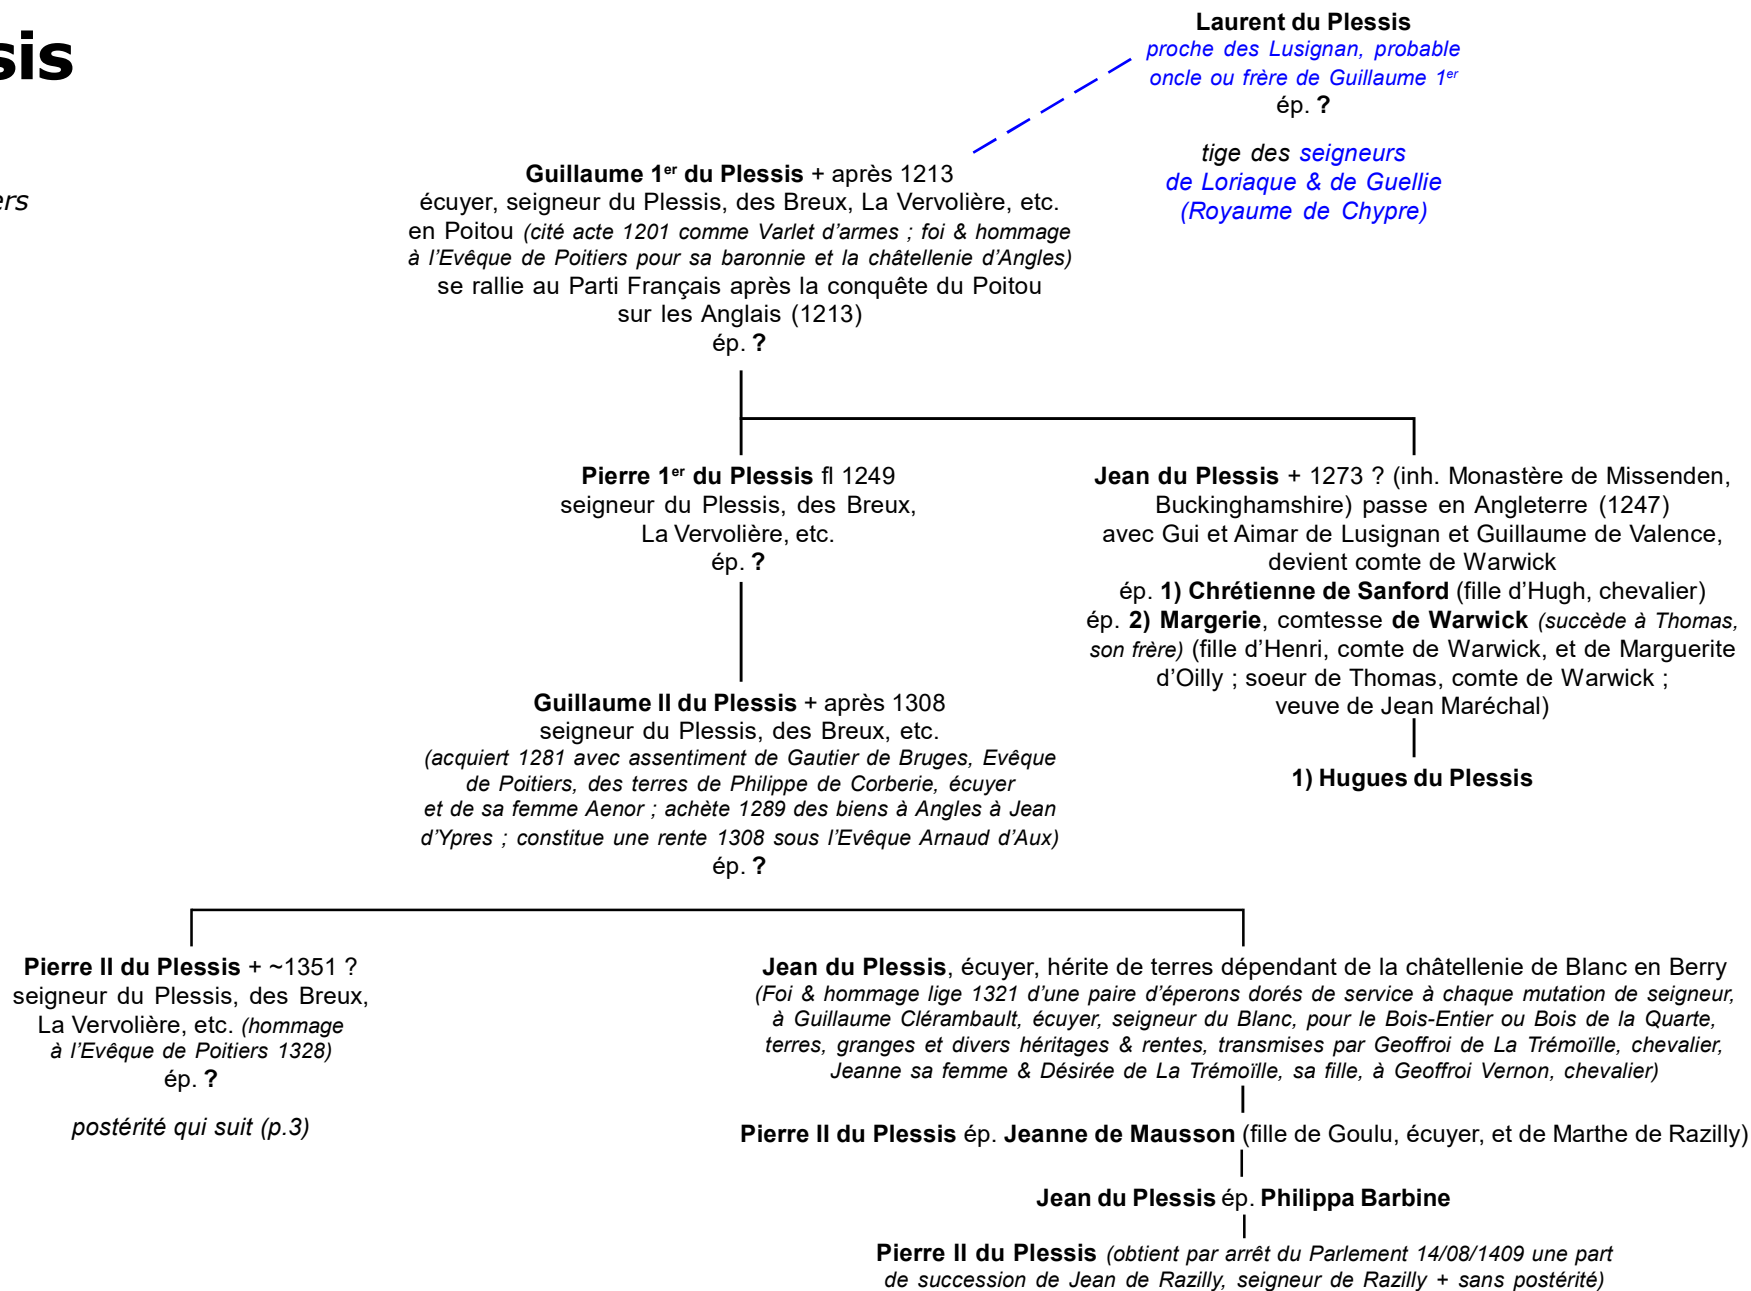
sis

ers

Laurent du Plessis
proche des Lusignan, probable oncle ou frère de Guillaume 1$^{er}$
ép. ?

tige des seigneurs de Loriaque & de Guellie (Royaume de Chypre)

Guillaume 1$^{er}$ du Plessis + après 1213
écuyer, seigneur du Plessis, des Breux, La Vervolière, etc. en Poitou (cité acte 1201 comme Varlet d'armes ; foi & hommage à l'Evêque de Poitiers pour sa baronnie et la châtellenie d'Angles)
se rallie au Parti Français après la conquête du Poitou sur les Anglais (1213)
ép. ?

Pierre 1$^{er}$ du Plessis fl 1249
seigneur du Plessis, des Breux, La Vervolière, etc.
ép. ?

Jean du Plessis + 1273 ? (inh. Monastère de Missenden, Buckinghamshire) passe en Angleterre (1247) avec Gui et Aimar de Lusignan et Guillaume de Valence, devient comte de Warwick
ép. 1) Chrétienne de Sanford (fille d'Hugh, chevalier)
ép. 2) Margerie, comtesse de Warwick (succède à Thomas, son frère) (fille d'Henri, comte de Warwick, et de Marguerite d'Oilly ; soeur de Thomas, comte de Warwick ; veuve de Jean Maréchal)

1) Hugues du Plessis

Guillaume II du Plessis + après 1308
seigneur du Plessis, des Breux, etc.
(acquiert 1281 avec assentiment de Gautier de Bruges, Evêque de Poitiers, des terres de Philippe de Corberie, écuyer et de sa femme Aenor ; achète 1289 des biens à Angles à Jean d'Ypres ; constitue une rente 1308 sous l'Evêque Arnaud d'Aux)
ép. ?

Pierre II du Plessis + ~1351 ?
seigneur du Plessis, des Breux, La Vervolière, etc. (hommage à l'Evêque de Poitiers 1328)
ép. ?

postérité qui suit (p.3)

Jean du Plessis, écuyer, hérite de terres dépendant de la châtellenie de Blanc en Berry
(Foi & hommage lige 1321 d'une paire d'éperons dorés de service à chaque mutation de seigneur, à Guillaume Clérambault, écuyer, seigneur du Blanc, pour le Bois-Entier ou Bois de la Quarte, terres, granges et divers héritages & rentes, transmises par Geoffroi de La Trémoïlle, chevalier, Jeanne sa femme & Désirée de La Trémoïlle, sa fille, à Geoffroi Vernon, chevalier)

Pierre II du Plessis ép. Jeanne de Mausson (fille de Goulu, écuyer, et de Marthe de Razilly)

Jean du Plessis ép. Philippa Barbine

Pierre II du Plessis (obtient par arrêt du Parlement 14/08/1409 une part de succession de Jean de Razilly, seigneur de Razilly + sans postérité)